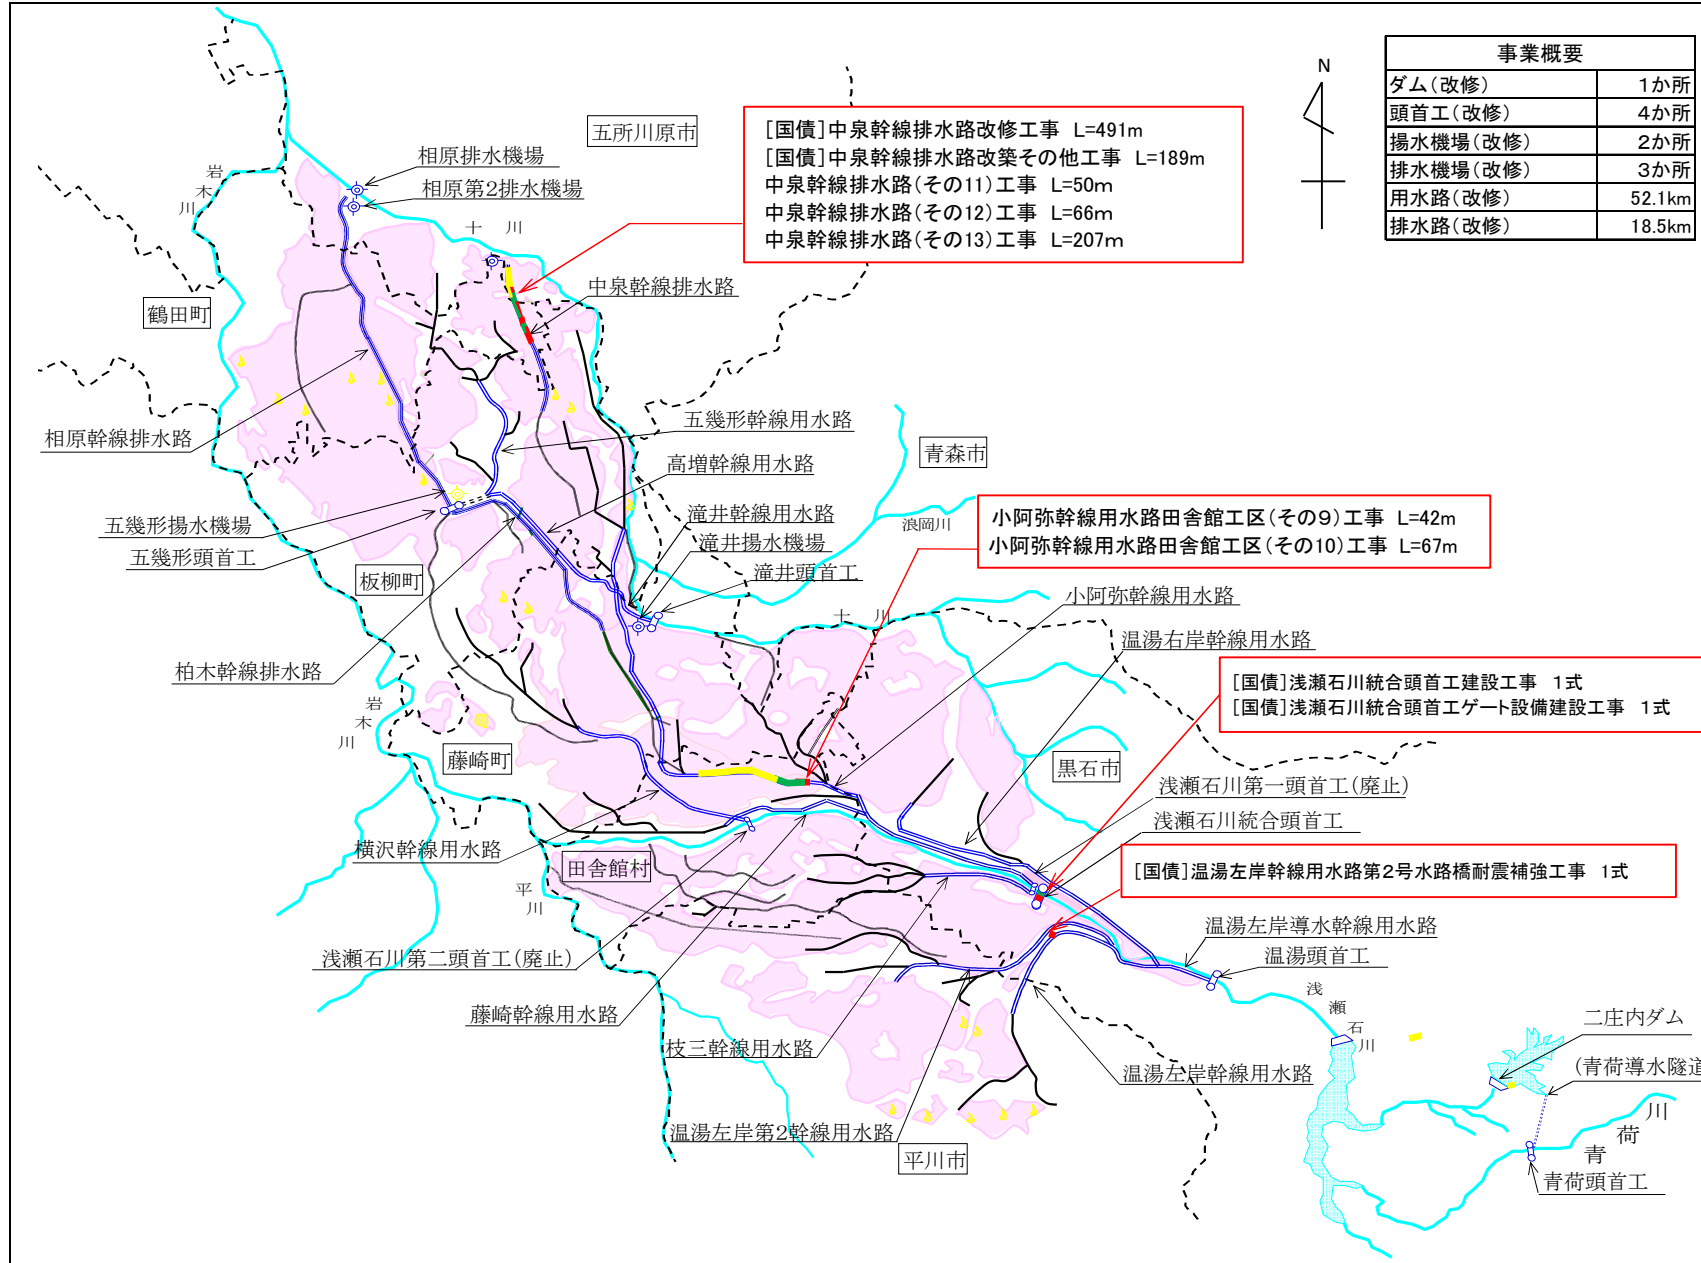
N

| 事業概要 | |
|---|---|
| ダム（改修） | 1か所 |
| 頭首工（改修） | 4か所 |
| 揚水機場（改修） | 2か所 |
| 排水機場（改修） | 3か所 |
| 用水路（改修） | 52.1km |
| 排水路（改修） | 18.5km |

［国債］中泉幹線排水路改修工事 L=491m
［国債］中泉幹線排水路改築その他工事 L=189m
中泉幹線排水路（その11）工事 L=50m
中泉幹線排水路（その12）工事 L=66m
中泉幹線排水路（その13）工事 L=207m

五所川原市
相原排水機場
相原第2排水機場
岩木川
十川
中泉幹線排水路
鶴田町
相原幹線排水路
五幾形幹線用水路
高増幹線用水路
青森市
五幾形揚水機場
五幾形頭首工
滝井幹線用水路
滝井揚水機場
滝井頭首工
浪岡川
板柳町

小阿弥幹線用水路田舎館工区（その9）工事 L=42m
小阿弥幹線用水路田舎館工区（その10）工事 L=67m

小阿弥幹線用水路
十川
温湯右岸幹線用水路
柏木幹線排水路
岩木川

［国債］浅瀬石川統合頭首工建設工事 1式
［国債］浅瀬石川統合頭首工ゲート設備建設工事 1式

藤崎町
黒石市
浅瀬石川第一頭首工（廃止）
浅瀬石川統合頭首工
横沢幹線用水路
田舎館村

［国債］温湯左岸幹線用水路第2号水路橋耐震補強工事 1式

平川
温湯左岸導水幹線用水路
温湯頭首工
浅瀬石川第二頭首工（廃止）
浅瀬石川
藤崎幹線用水路
二庄内ダム
（青荷導水隧道
枝三幹線用水路
温湯左岸幹線用水路
青荷川
温湯左岸第2幹線用水路
平川市
青荷頭首工